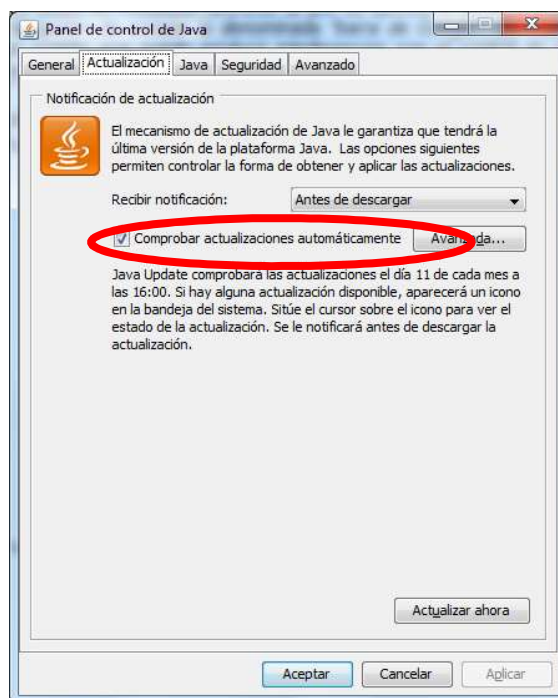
Panel de control de Java

General | Actualización | Java | Seguridad | Avanzado

Notificación de actualización

El mecanismo de actualización de Java le garantiza que tendrá la última versión de la plataforma Java. Las opciones siguientes permiten controlar la forma de obtener y aplicar las actualizaciones.

Recibir notificación: Antes de descargar

Comprobar actualizaciones automáticamente

Avanzada...

Java Update comprobará las actualizaciones el día 11 de cada mes a las 16:00. Si hay alguna actualización disponible, aparecerá un icono en la bandeja del sistema. Sitúe el cursor sobre el icono para ver el estado de la actualización. Se le notificará antes de descargar la actualización.

Actualizar ahora

Aceptar | Cancelar | Aplicar